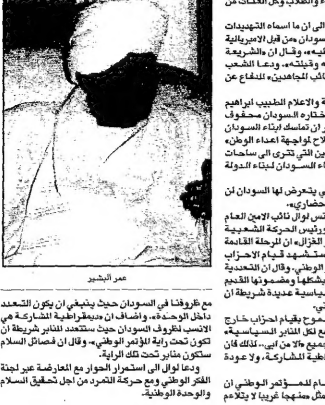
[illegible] والطلاب وكل الفئات من

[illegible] الى ان ما اسماه التهديدات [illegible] سودان من قبل الامبريالية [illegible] عليه» وقال ان «الشريعة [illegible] وقبلته» ودعا الشعب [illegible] نائب المجاهدين للدفاع عن

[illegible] والاعلام الطبيب ابراهيم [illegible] اختاره السودان محفوف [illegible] ان تماسك ابناء السودان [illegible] لاح لمواجهة اعداء الوطن. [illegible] ين التي تترى الى ساحات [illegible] ء السودان لبناء الدولة

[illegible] ي يتعرض لها السودان ان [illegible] حضاري» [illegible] س لوال نائب الامين العام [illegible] رئيس الحركة الشعبية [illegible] الغزال ان المرحلة القادمة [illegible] تشهد قيام الاحزاب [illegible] الوطني» وقال ان التعددية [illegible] شكلها ومضمونها القديم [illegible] سياسية عديدة شريطة ان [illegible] ي»

عمر البشير

مع ظروفنا في السودان حيث ينبغي ان يكون التعدد داخل الوحدة» واضاف ان «ديمقراطية المشاركة هي الانسب لظروف السودان حيث ستتعدد المنابر شريطة ان تكون تحت راية المؤتمر الوطني» وقال ان فصائل السلام ستكون منابر تحت تلك الراية.

ودعا لوال الى استمرار الحوار مع المعارضة عبر لجنة الفكر الوطني ومع حركة التمرد من اجل تحقيق السلام والوحدة الوطنية.

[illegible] وم بقيام احزاب خارج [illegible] ع لكل المنابر السياسية» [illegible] جميع «لا من ابى» لذلك فان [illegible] طية المشاركة» ولا عودة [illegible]

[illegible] سام للمؤتمر الوطني ان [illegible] ثل منهجا غريبا لا يتلاءم